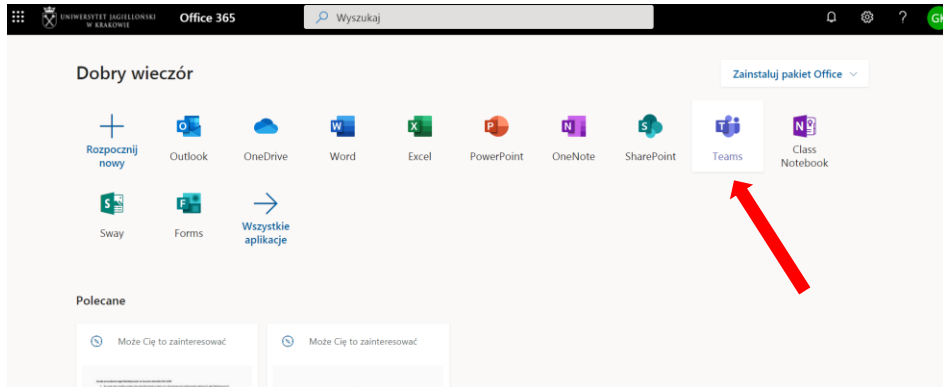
UNIWERSYTET JAGIELLOŃSKI W KRAKOWIE Office 365 Wyszukaj ? GK

Dobry wieczór

Zainstaluj pakiet Office

Rozpocznij nowy Outlook OneDrive Word Excel PowerPoint OneNote SharePoint Teams Class Notebook

Sway Forms Wszystkie aplikacje

Polecane

Może Cię to zainteresować

Może Cię to zainteresować